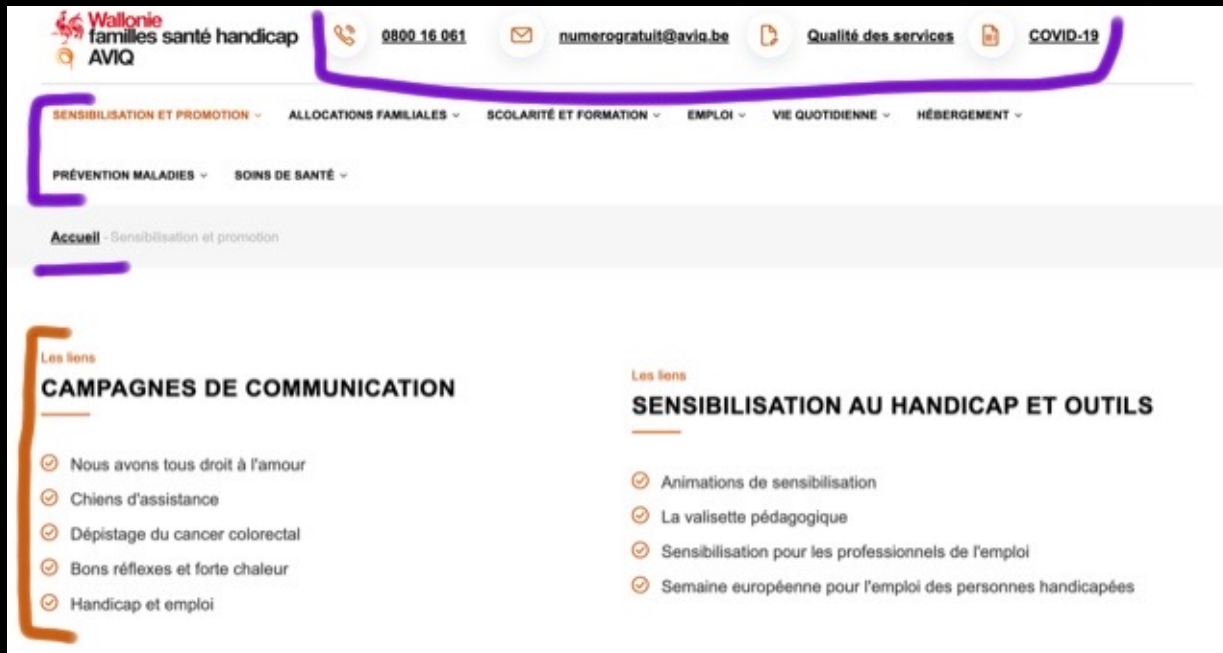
Wallonie familles santé handicap
AVIQ

0800 16 061 numerogratuit@aviq.be Qualité des services COVID-19

SENSIBILISATION ET PROMOTION ALLOCATIONS FAMILIALES SCOLARITÉ ET FORMATION EMPLOI VIE QUOTIDIENNE HÉBERGEMENT PRÉVENTION MALADIES SOINS DE SANTÉ

Accueil - Sensibilisation et promotion

Les liens
CAMPAGNES DE COMMUNICATION

Nous avons tous droit à l'amour
Chiens d'assistance
Dépistage du cancer colorectal
Bons réflexes et forte chaleur
Handicap et emploi

Les liens
SENSIBILISATION AU HANDICAP ET OUTILS

Animations de sensibilisation
La valisette pédagogique
Sensibilisation pour les professionnels de l'emploi
Semaine européenne pour l'emploi des personnes handicapées